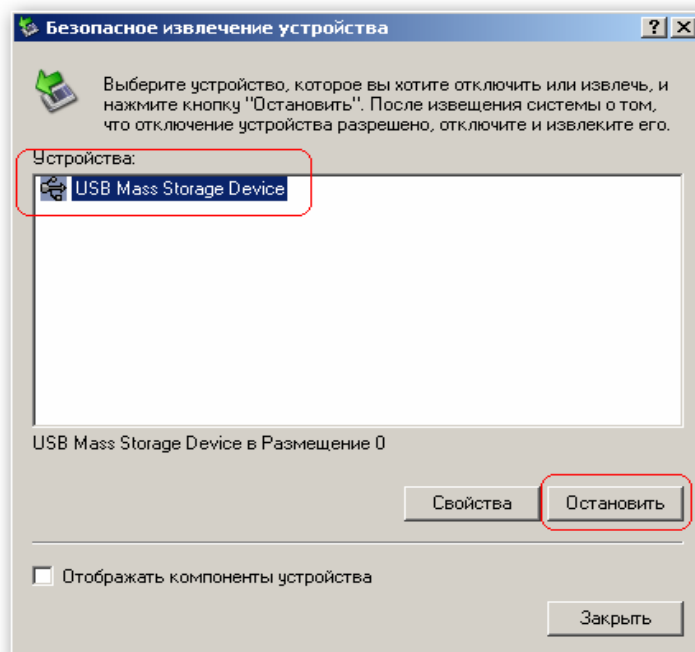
Безопасное извлечение устройства

? X

Выберите устройство, которое вы хотите отключить или извлечь, и нажмите кнопку "Остановить". После извещения системы о том, что отключение устройства разрешено, отключите и извлеките его.

Устройства:

USB Mass Storage Device

USB Mass Storage Device в Размещение 0

Свойства

Остановить

Отображать компоненты устройства

Закрыть